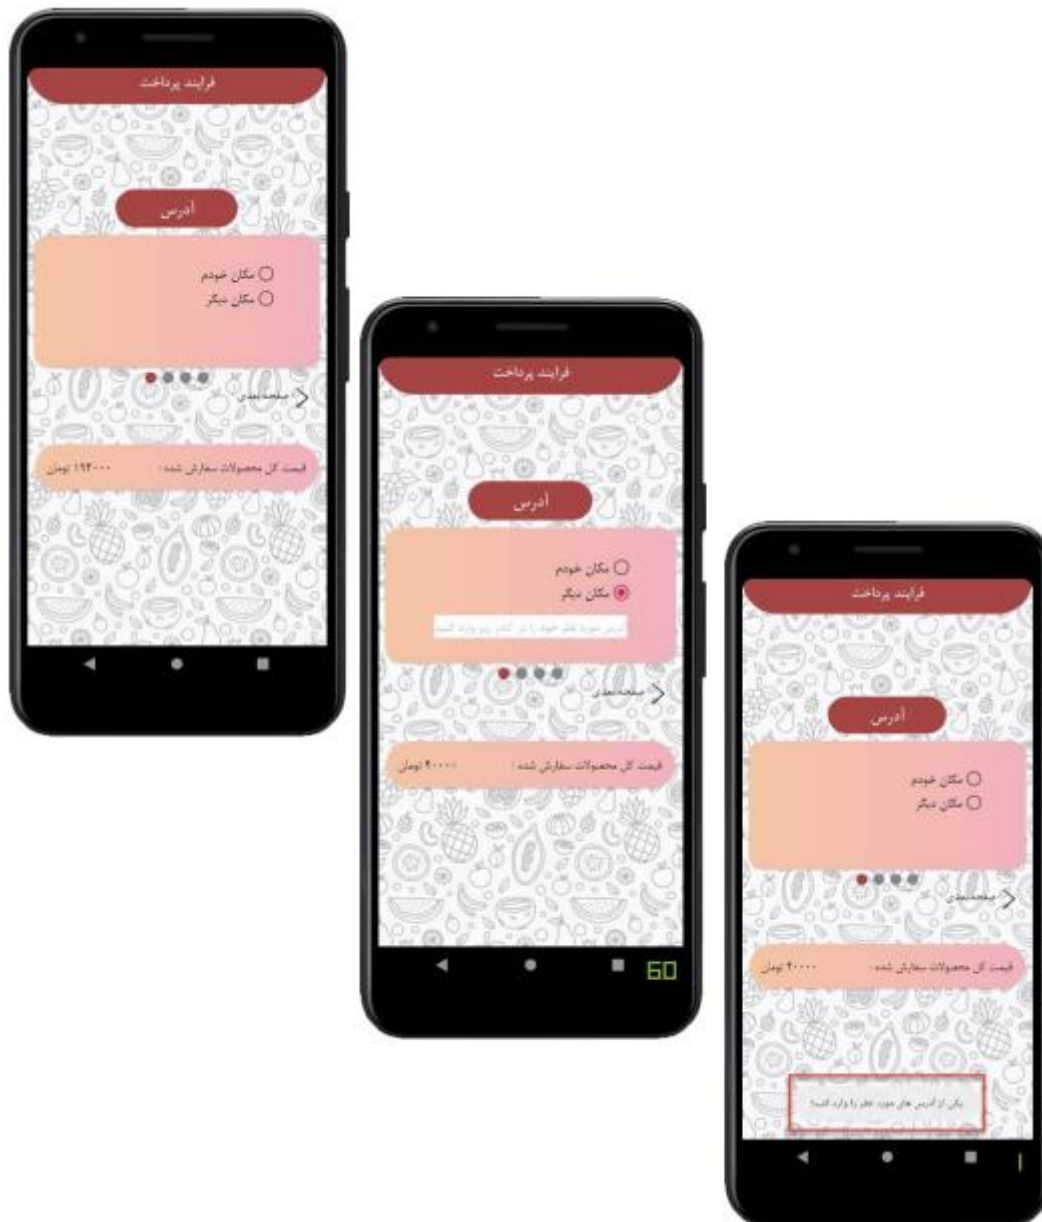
فرایند پرداخت

آدرس

مکان خودم
مکان دیگر

صفحه بعدی

قیمت کل محصولات سفارش شده : ۱۹۴۰۰۰ تومان

فرایند پرداخت

آدرس

مکان خودم
مکان دیگر

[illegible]

صفحه بعدی

قیمت کل محصولات سفارش شده : ۴۰۰۰۰ تومان

60

فرایند پرداخت

آدرس

مکان خودم
مکان دیگر

صفحه بعدی

قیمت کل محصولات سفارش شده : ۴۰۰۰۰ تومان

یکی از آدرس های مورد نظر را وارد کنید